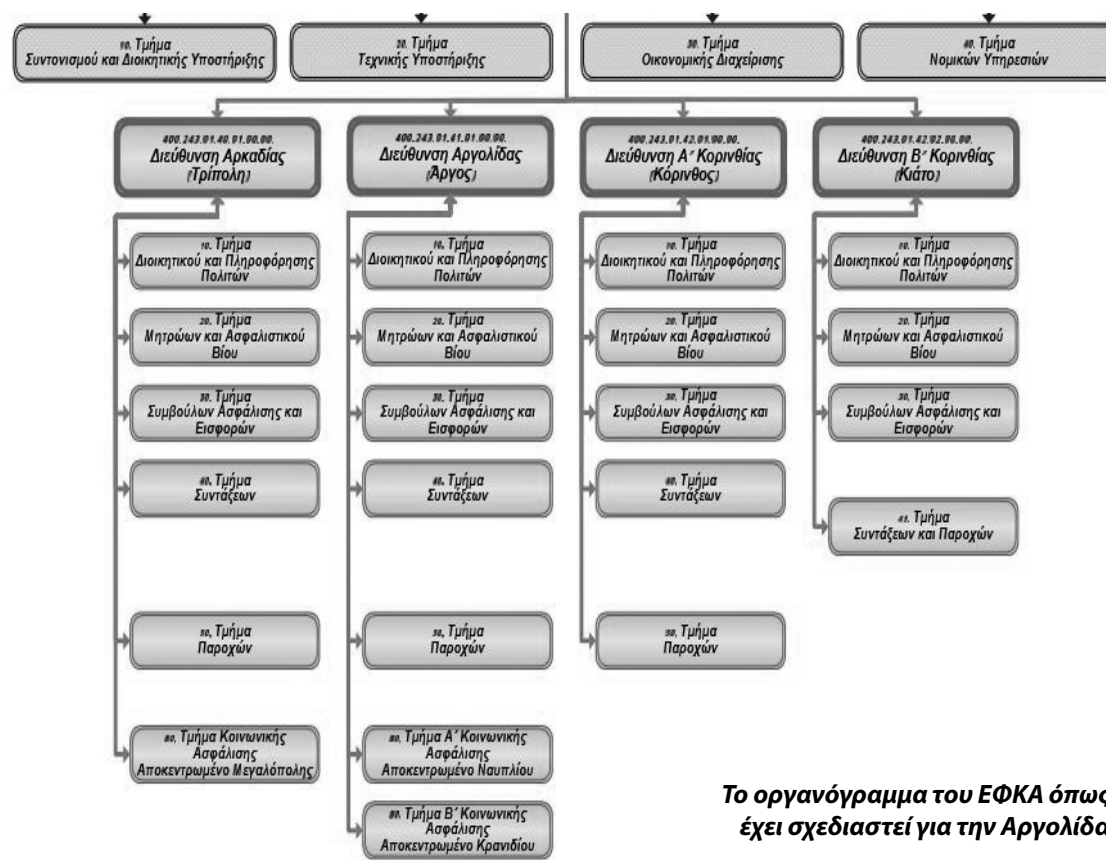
10. Τμήμα
Συντονισμού και Διοικητικής Υποστήριξης

20. Τμήμα
Τεχνικής Υποστήριξης

30. Τμήμα
Οικονομικής Διαχείρισης

40. Τμήμα
Νομικών Υπηρεσιών

400.243.01.40.01.00.00.
Διεύθυνση Αρκαδίας
(Τρίπολη)

10. Τμήμα
Διοικητικού και Πληροφόρησης Πολιτών

20. Τμήμα
Μητρώων και Ασφαλιστικού Βίου

30. Τμήμα
Συμβούλων Ασφάλισης και Εισφορών

40. Τμήμα
Συντάξεων

50. Τμήμα
Παροχών

60. Τμήμα Κοινωνικής Ασφάλισης
Αποκεντρωμένο Μεγαλόπολης

400.243.01.41.01.00.00.
Διεύθυνση Αργολίδας
(Άργος)

10. Τμήμα
Διοικητικού και Πληροφόρησης Πολιτών

20. Τμήμα
Μητρώων και Ασφαλιστικού Βίου

30. Τμήμα
Συμβούλων Ασφάλισης και Εισφορών

40. Τμήμα
Συντάξεων

50. Τμήμα
Παροχών

60. Τμήμα Α΄ Κοινωνικής Ασφάλισης
Αποκεντρωμένο Ναυπλίου

60. Τμήμα Β΄ Κοινωνικής Ασφάλισης
Αποκεντρωμένο Κρανιδίου

400.243.01.42.01.00.00.
Διεύθυνση Α΄ Κορινθίας
(Κόρινθος)

10. Τμήμα
Διοικητικού και Πληροφόρησης Πολιτών

20. Τμήμα
Μητρώων και Ασφαλιστικού Βίου

30. Τμήμα
Συμβούλων Ασφάλισης και Εισφορών

40. Τμήμα
Συντάξεων

50. Τμήμα
Παροχών

400.243.01.42.02.00.00.
Διεύθυνση Β΄ Κορινθίας
(Κιάτο)

10. Τμήμα
Διοικητικού και Πληροφόρησης Πολιτών

20. Τμήμα
Μητρώων και Ασφαλιστικού Βίου

30. Τμήμα
Συμβούλων Ασφάλισης και Εισφορών

41. Τμήμα
Συντάξεων και Παροχών

Το οργανόγραμμα του ΕΦΚΑ όπως
έχει σχεδιαστεί για την Αργολίδα